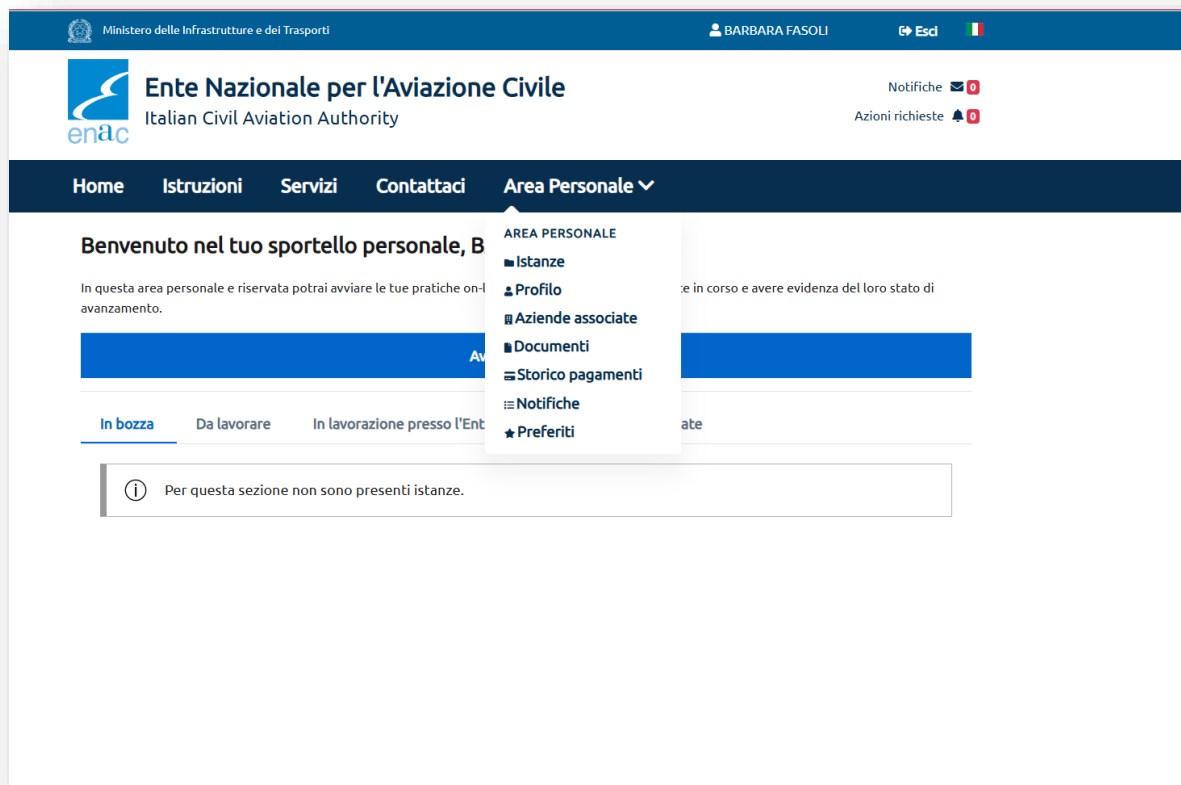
Ministero delle Infrastrutture e dei Trasporti

BARBARA FASOLI

Esci

enac

Ente Nazionale per l'Aviazione Civile

Italian Civil Aviation Authority

Notifiche 0

Azioni richieste 0

Home Istruzioni Servizi Contattaci Area Personale

AREA PERSONALE
Istanze
Profilo
Aziende associate
Documenti
Storico pagamenti
Notifiche
Preferiti

Benvenuto nel tuo sportello personale, B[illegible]

In questa area personale e riservata potrai avviare le tue pratiche on-l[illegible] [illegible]e in corso e avere evidenza del loro stato di avanzamento.

Av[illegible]

In bozza | Da lavorare | In lavorazione presso l'Ent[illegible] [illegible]ate

Per questa sezione non sono presenti istanze.